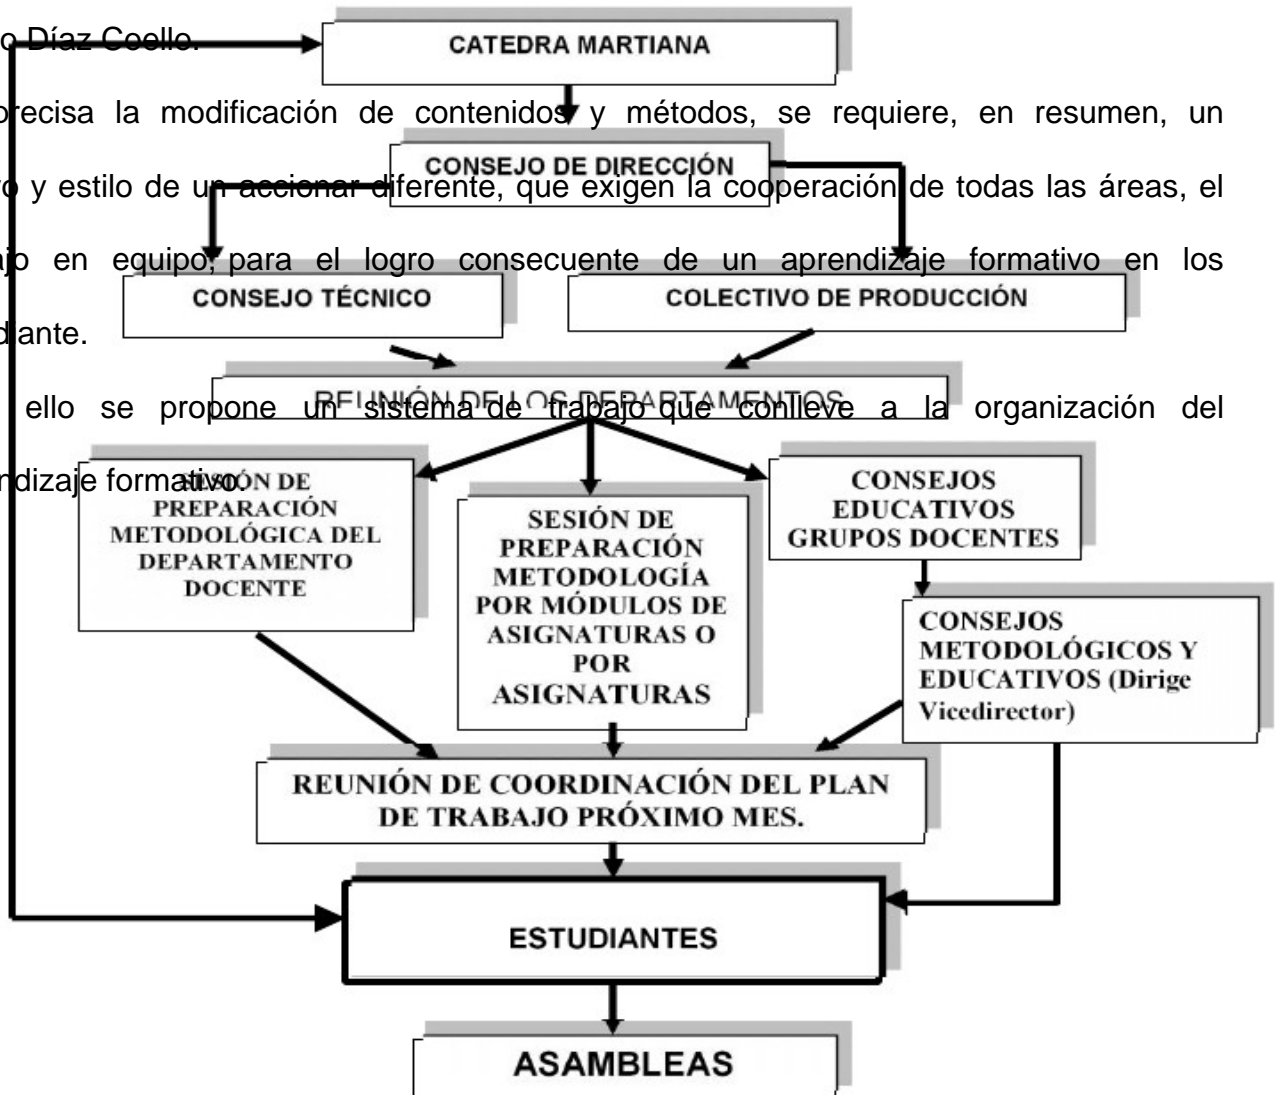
o Díaz Coello.

recisa la modificación de contenidos y métodos, se requiere, en resumen, un o y estilo de un accionar diferente, que exigen la cooperación de todas las áreas, el jo en equipo, para el logro consecuente de un aprendizaje formativo en los diante.

ello se propone un sistema de trabajo que conlleve a la organización del ndizaje formativo.

CATEDRA MARTIANA

CONSEJO DE DIRECCIÓN

CONSEJO TÉCNICO

COLECTIVO DE PRODUCCIÓN

REUNIÓN DE LOS DEPARTAMENTOS

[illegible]ÓN DE PREPARACIÓN METODOLÓGICA DEL DEPARTAMENTO DOCENTE

SESIÓN DE PREPARACIÓN METODOLOGÍA POR MÓDULOS DE ASIGNATURAS O POR ASIGNATURAS

CONSEJOS EDUCATIVOS GRUPOS DOCENTES

CONSEJOS METODOLÓGICOS Y EDUCATIVOS (Dirige Vicedirector)

REUNIÓN DE COORDINACIÓN DEL PLAN DE TRABAJO PRÓXIMO MES.

ESTUDIANTES

ASAMBLEAS